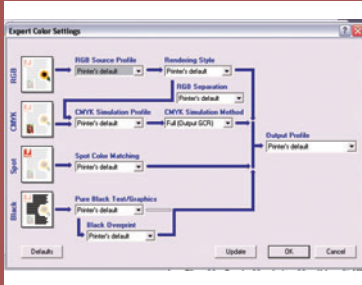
Expert Color Settings

RGB
RGB Source Profile
Printer's default
Rendering Style
Printer's default
RGB Separation
Printer's default

CMYK
CMYK Simulation Profile
Printer's default
CMYK Simulation Method
Full (Output GCR)

Output Profile
Printer's default

Spot
Spot Color Matching
Printer's default

Black
Pure Black Text/Graphics
Printer's default
Black Overprint
Printer's default

Defaults
Update
OK
Cancel